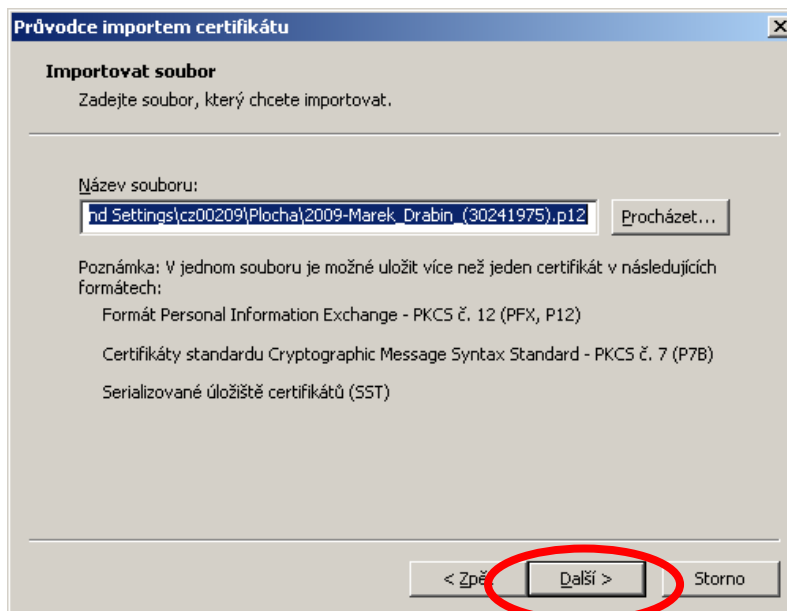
Průvodce importem certifikátu

X

Importovat soubor

Zadejte soubor, který chcete importovat.

Název souboru:

nd Settings\cz00209\Plocha\2009-Marek_Drabin_(30241975).p12

Procházet...

Poznámka: V jednom souboru je možné uložit více než jeden certifikát v následujících formátech:

Formát Personal Information Exchange - PKCS č. 12 (PFX, P12)

Certifikáty standardu Cryptographic Message Syntax Standard - PKCS č. 7 (P7B)

Serializované úložiště certifikátů (SST)

< Zpě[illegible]

Další >

Storno